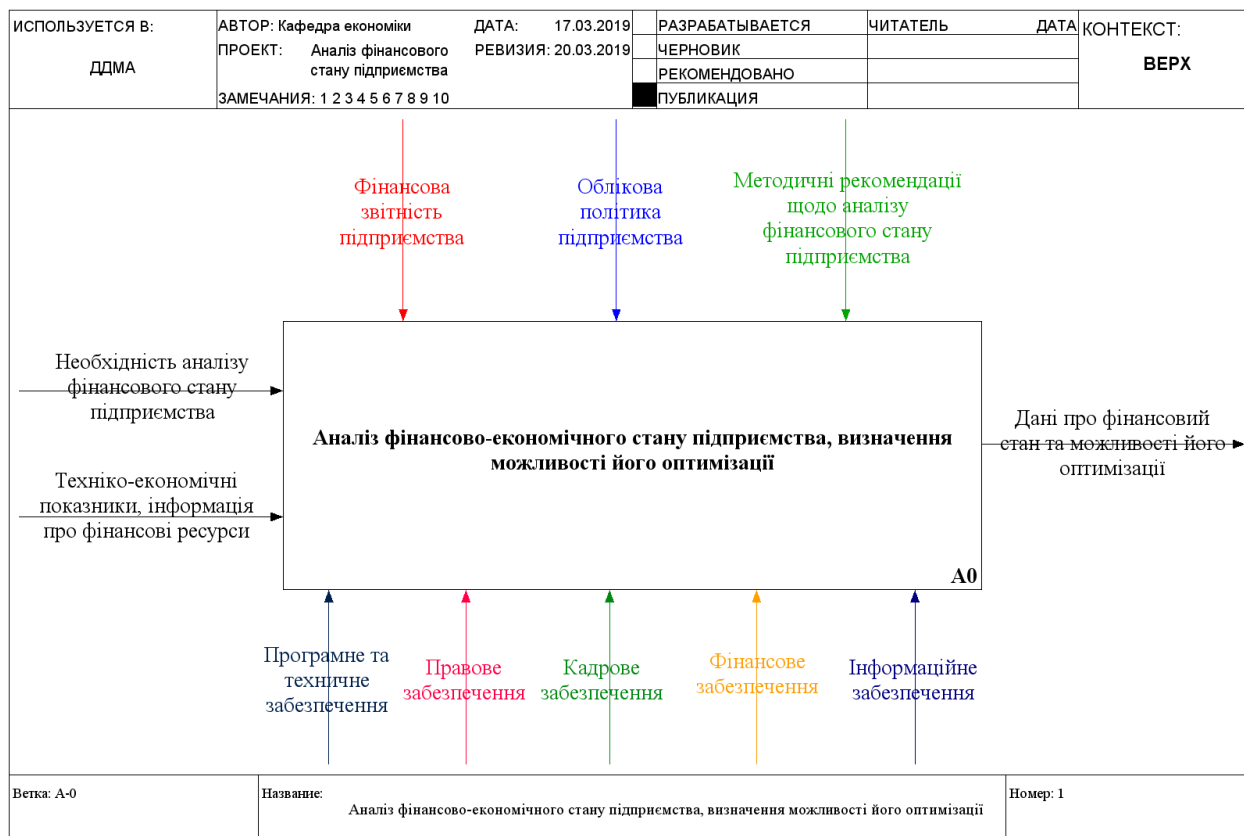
| ИСПОЛЬЗУЕТСЯ В: | АВТОР: Кафедра економіки | ДАТА: 17.03.2019 | РАЗРАБАТЫВАЕТСЯ | ЧИТАТЕЛЬ | ДАТА | КОНТЕКСТ: |
|---|---|---|---|---|---|---|
| ДДМА | ПРОЕКТ: Аналіз фінансового стану підприємства | РЕВИЗИЯ: 20.03.2019 | ЧЕРНОВИК | | | ВЕРХ |
| | | | РЕКОМЕНДОВАНО | | | |
| | ЗАМЕЧАНИЯ: 1 2 3 4 5 6 7 8 9 10 | | ПУБЛИКАЦИЯ | | | |

Фінансова звітність підприємства

Облікова політика підприємства

Методичні рекомендації щодо аналізу фінансового стану підприємства

Необхідність аналізу фінансового стану підприємства

Техніко-економічні показники, інформація про фінансові ресурси

Аналіз фінансово-економічного стану підприємства, визначення можливості його оптимізації

A0

Дані про фінансовий стан та можливості його оптимізації

Програмне та технічне забезпечення

Правове забезпечення

Кадрове забезпечення

Фінансове забезпечення

Інформаційне забезпечення

| Ветка: A-0 | Название: Аналіз фінансово-економічного стану підприємства, визначення можливості його оптимізації | Номер: 1 |
|---|---|---|